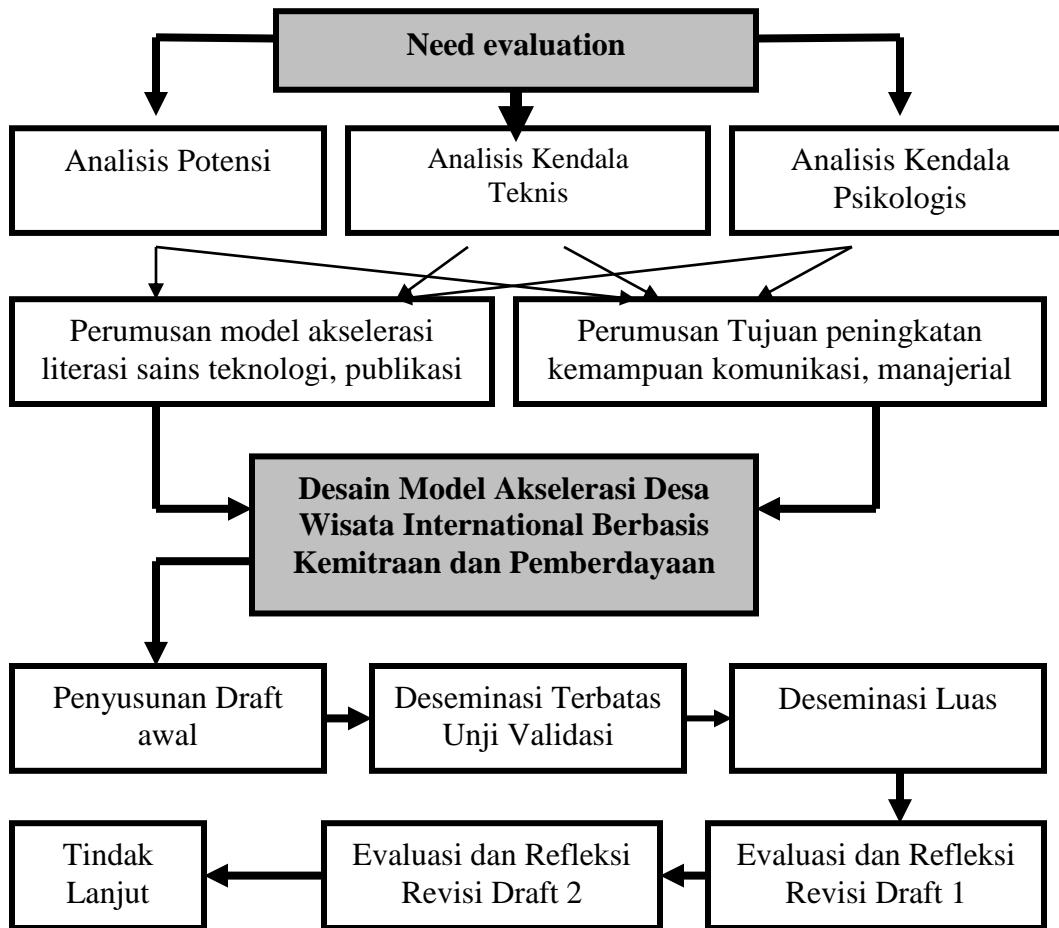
Need evaluation

Analisis Potensi

Analisis Kendala Teknis

Analisis Kendala Psikologis

Perumusan model akselerasi literasi sains teknologi, publikasi

Perumusan Tujuan peningkatan kemampuan komunikasi, manajerial

Desain Model Akselerasi Desa Wisata International Berbasis Kemitraan dan Pemberdayaan

Penyusunan Draft awal

Deseminasi Terbatas Unji Validasi

Deseminasi Luas

Evaluasi dan Refleksi Revisi Draft 1

Evaluasi dan Refleksi Revisi Draft 2

Tindak Lanjut